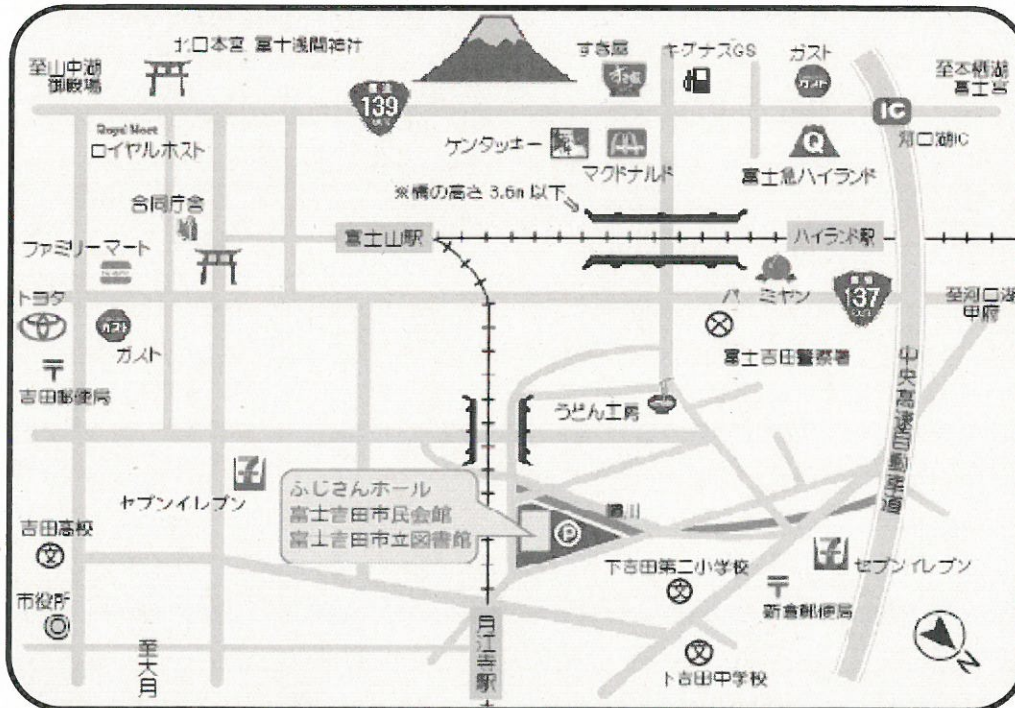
北口本宮 冨士浅間神社

至山中湖 御殿場

139

すき家

キグナスGS

ガスト

至本栖湖 富士宮

IC

河口湖IC

Royal Host

ロイヤルホスト

ケンタッキー

マクドナルド

富士急ハイランド

Q

※橋の高さ 3.6m 以下

合同庁舎

富士山駅

ハイランド駅

ファミリーマート

トヨタ

ガスト

バーミヤン

137

至河口湖 甲府

富士吉田警察署

吉田郵便局

中央高速自動車道

うどん工房

セブンイレブン

ふじさんホール
富士吉田市民会館
富士吉田市立図書館

P

宮川

吉田高校

下吉田第二小学校

セブンイレブン

市役所

新倉郵便局

至大月

月江寺駅

下吉田中学校

N